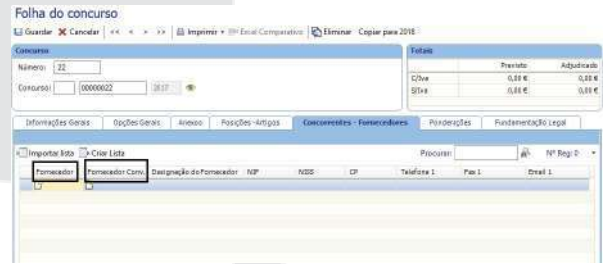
Folha do concurso

Guardar Cancelar << < > >> Imprimir Email Comparativo Eliminar Copiar para 2018

Concurso

Número: 22

Concurso: 00000022 2017

Totais

| | Previsto | Adjudicado |
|---|---|---|
| C/Iva | 0,00 € | 0,00 € |
| S/Iva | 0,00 € | 0,00 € |

Informações Gerais | Opções Gerais | Anexos | Posições - Artigos | Concorrentes - Fornecedores | Ponderações | Fundamentação Legal

Importar lista | Criar Lista | Procurar: | Nº Reg: 0

| Fornecedor | Fornecedor Conv. | Designação do Fornecedor | NIF | NISS | CP | Telefone 1 | Fax 1 | Email 1 |
|---|---|---|---|---|---|---|---|---|